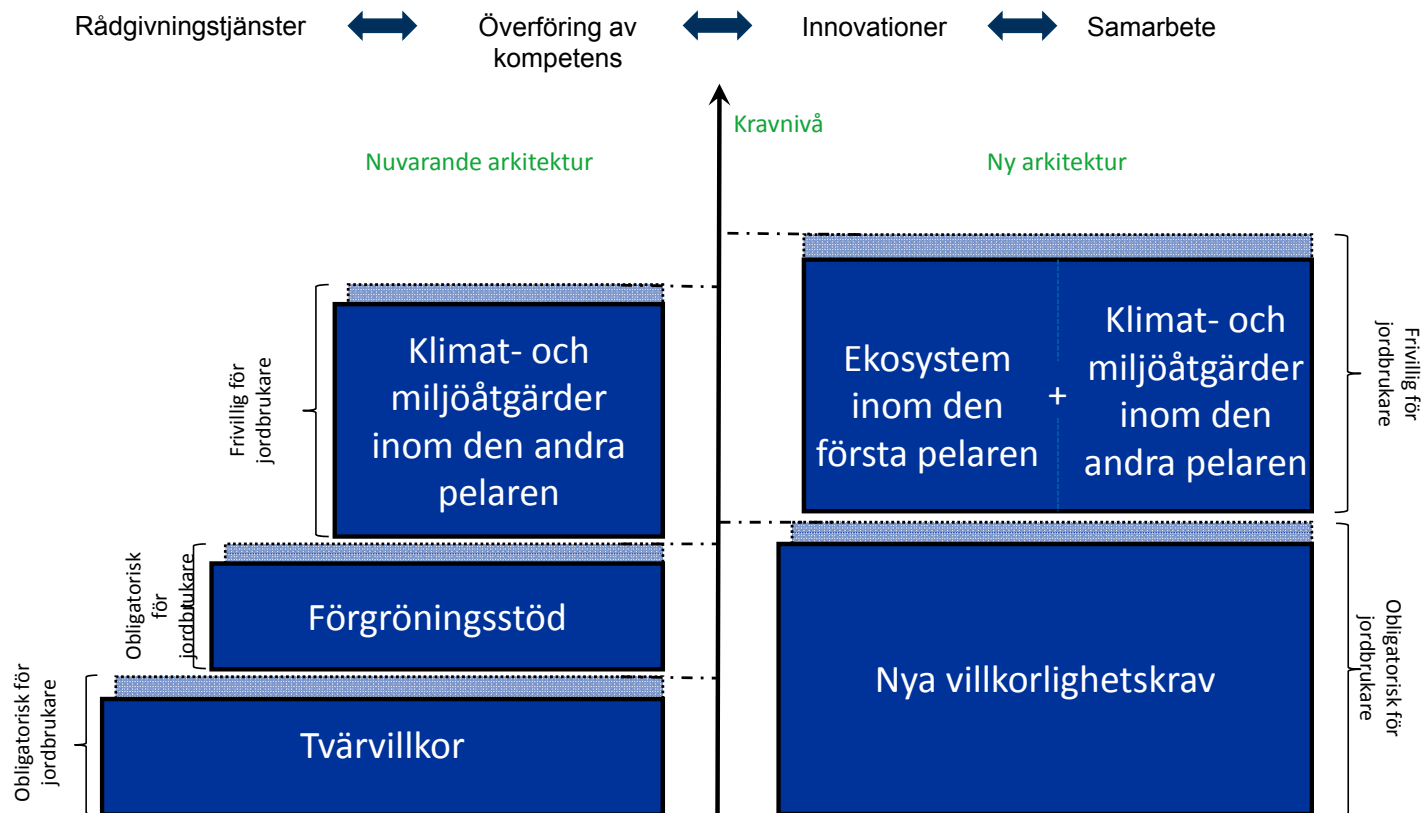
Rådgivningstjänster Överföring av kompetens Innovationer Samarbete

Kravnivå

Nuvarande arkitektur

Ny arkitektur

Frivillig för jordbrukare

Klimat- och miljöåtgärder inom den andra pelaren

Obligatorisk för jordbrukare

Förgröningsstöd

Obligatorisk för jordbrukare

Tvärvillkor

Ekosystem inom den första pelaren

+

Klimat- och miljöåtgärder inom den andra pelaren

Frivillig för jordbrukare

Nya villkorlighetskrav

Obligatorisk för jordbrukare